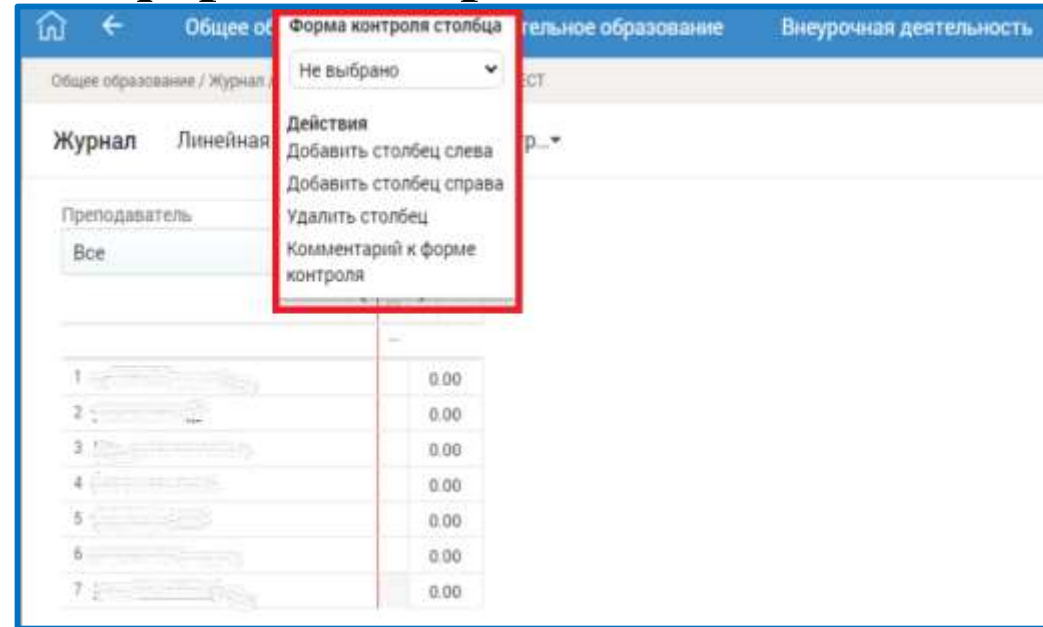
Общее об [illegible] тельное образование Внеурочная деятельность

Общее образование / Журнал / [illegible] ЕСТ

Журнал Линейная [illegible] тр...

Форма контроля столбца

Не выбрано

Действия
Добавить столбец слева
Добавить столбец справа
Удалить столбец
Комментарий к форме контроля

Преподаватель
Все

| | |
|---|---|
| 1 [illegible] | 0.00 |
| 2 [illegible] | 0.00 |
| 3 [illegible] | 0.00 |
| 4 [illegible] | 0.00 |
| 5 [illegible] | 0.00 |
| 6 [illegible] | 0.00 |
| 7 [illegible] | 0.00 |